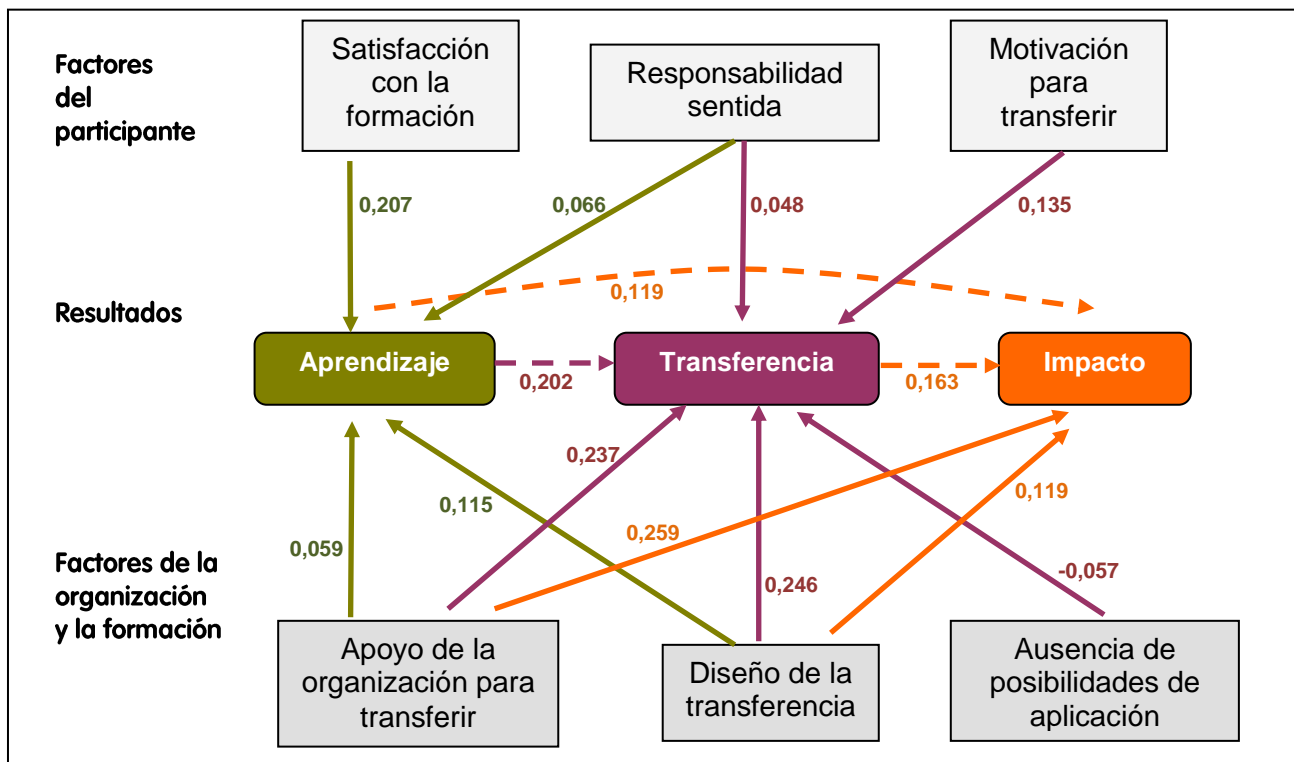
Factores del participante

Satisfacción con la formación

Responsabilidad sentida

Motivación para transferir

0,207

0,066

0,048

0,135

Resultados

0,119

Aprendizaje

Transferencia

Impacto

0,202

0,163

0,237

0,115

0,119

0,259

0,059

Factores de la organización y la formación

0,246

-0,057

Apoyo de la organización para transferir

Diseño de la transferencia

Ausencia de posibilidades de aplicación